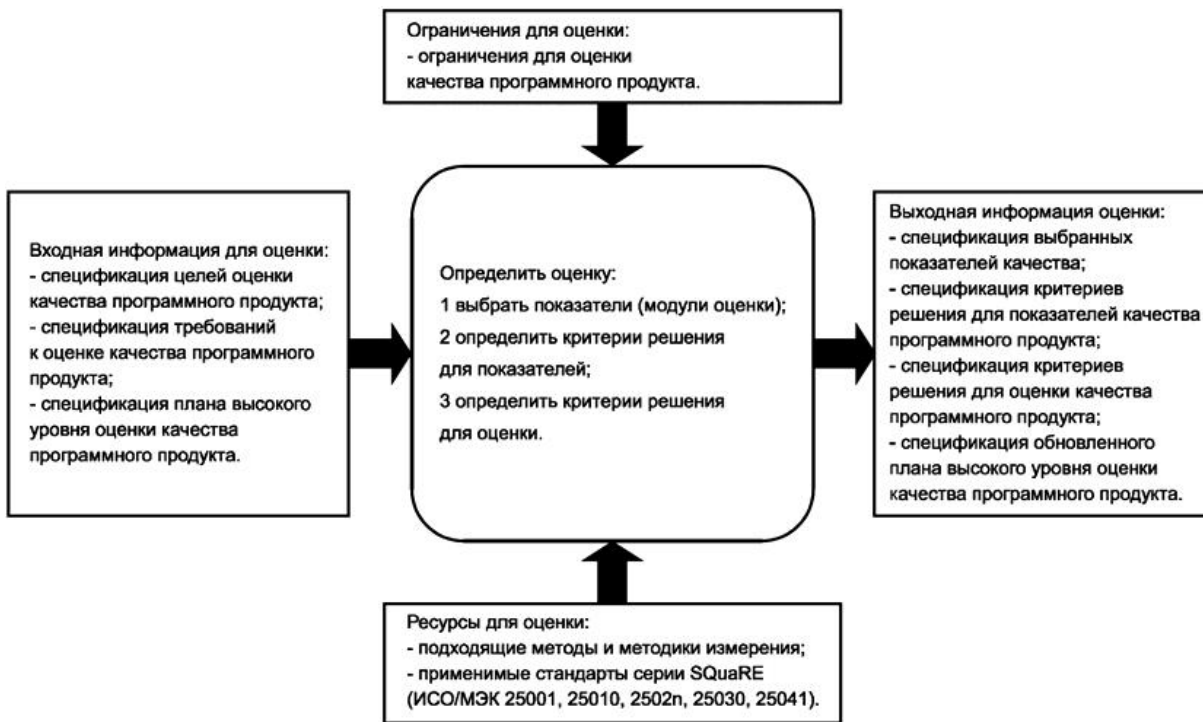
Ограничения для оценки:
- ограничения для оценки качества программного продукта.

Входная информация для оценки:
- спецификация целей оценки качества программного продукта;
- спецификация требований к оценке качества программного продукта;
- спецификация плана высокого уровня оценки качества программного продукта.

Определить оценку:
1 выбрать показатели (модули оценки);
2 определить критерии решения для показателей;
3 определить критерии решения для оценки.

Выходная информация оценки:
- спецификация выбранных показателей качества;
- спецификация критериев решения для показателей качества программного продукта;
- спецификация критериев решения для оценки качества программного продукта;
- спецификация обновленного плана высокого уровня оценки качества программного продукта.

Ресурсы для оценки:
- подходящие методы и методики измерения;
- применимые стандарты серии SQuaRE (ИСО/МЭК 25001, 25010, 2502n, 25030, 25041).